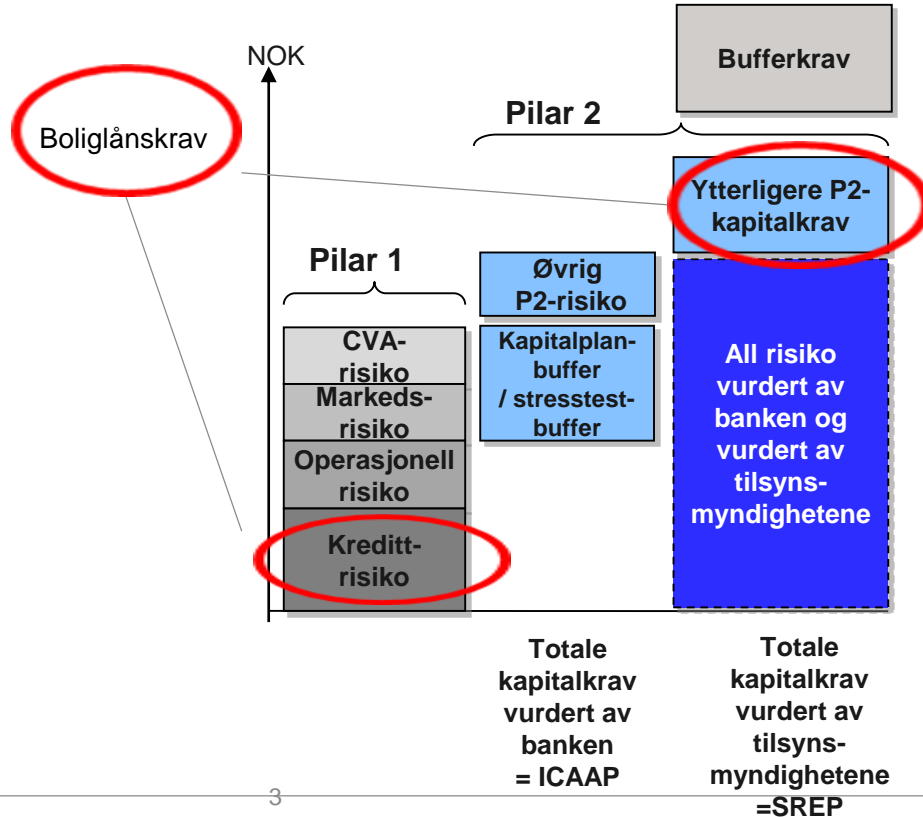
Bufferkrav

NOK

Pilar 2

Boliglånskrav

Ytterligere P2-kapitalkrav

Pilar 1

Øvrig P2-risiko

CVA-risiko

Markeds-risiko

Operasjonell risiko

Kreditt-risiko

Kapitalplan-buffer / stresstest-buffer

All risiko vurdert av banken og vurdert av tilsyns-myndighetene

Totale kapitalkrav vurdert av banken = ICAAP

Totale kapitalkrav vurdert av tilsyns-myndighetene =SREP

3